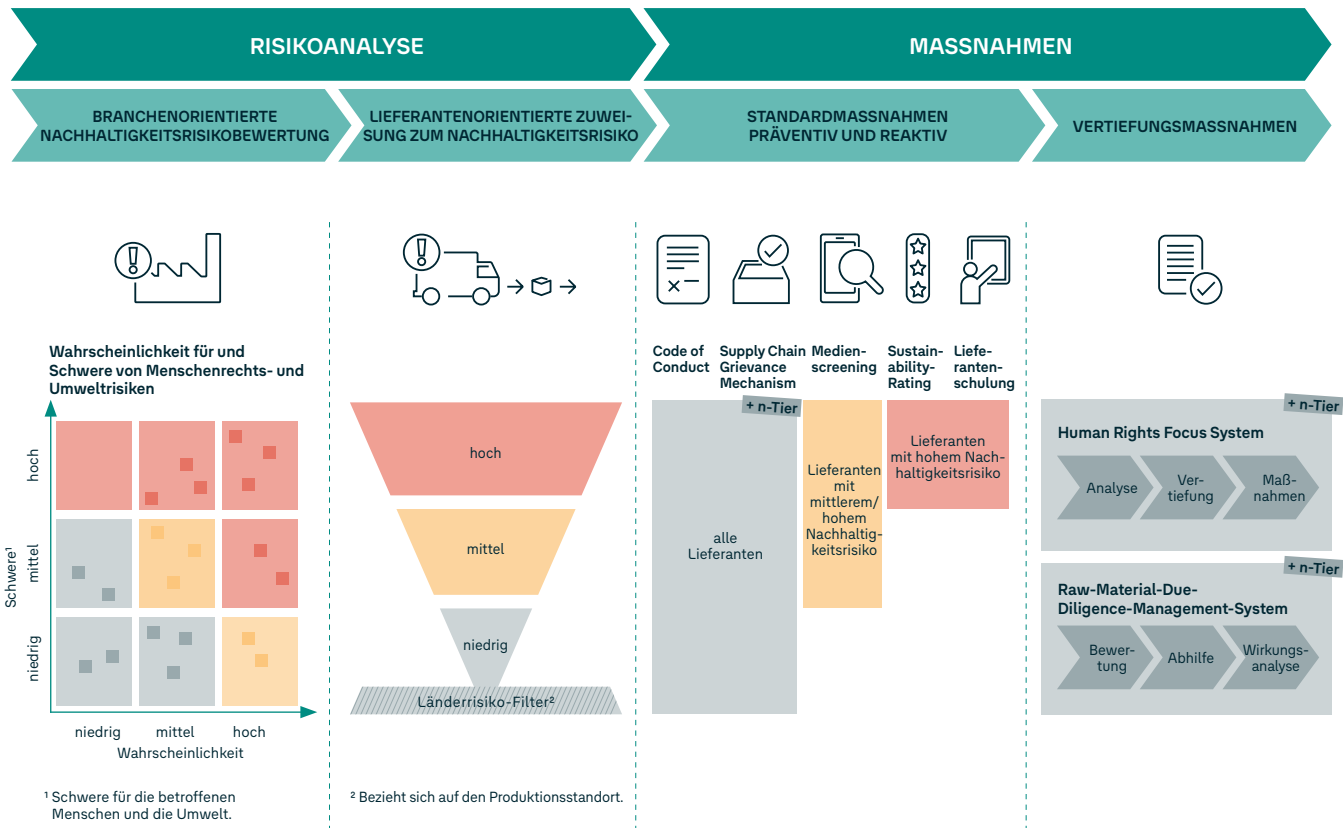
RISIKOANALYSE

MASSNAHMEN

BRANCHENORIENTIERTE NACHHALTIGKEITSRISIKOBEWERTUNG

LIEFERANTENORIENTIERTE ZUWEISUNG ZUM NACHHALTIGKEITSRISIKO

STANDARDMASSNAHMEN PRÄVENTIV UND REAKTIV

VERTIEFUNGSMASSNAHMEN

Wahrscheinlichkeit für und Schwere von Menschenrechts- und Umweltrisiken

hoch
mittel
niedrig
Schwere¹

niedrig mittel hoch
Wahrscheinlichkeit

¹ Schwere für die betroffenen Menschen und die Umwelt.

hoch
mittel
niedrig
Länderrisiko-Filter²

² Bezieht sich auf den Produktionsstandort.

Code of Conduct

Supply Chain Grievance Mechanism

Medienscreening

Sustainability-Rating

Lieferantenschulung

+ n-Tier

alle Lieferanten

Lieferanten mit mittlerem/hohem Nachhaltigkeitsrisiko

Lieferanten mit hohem Nachhaltigkeitsrisiko

+ n-Tier
Human Rights Focus System
Analyse
Vertiefung
Maßnahmen

+ n-Tier
Raw-Material-Due-Diligence-Management-System
Bewertung
Abhilfe
Wirkungsanalyse